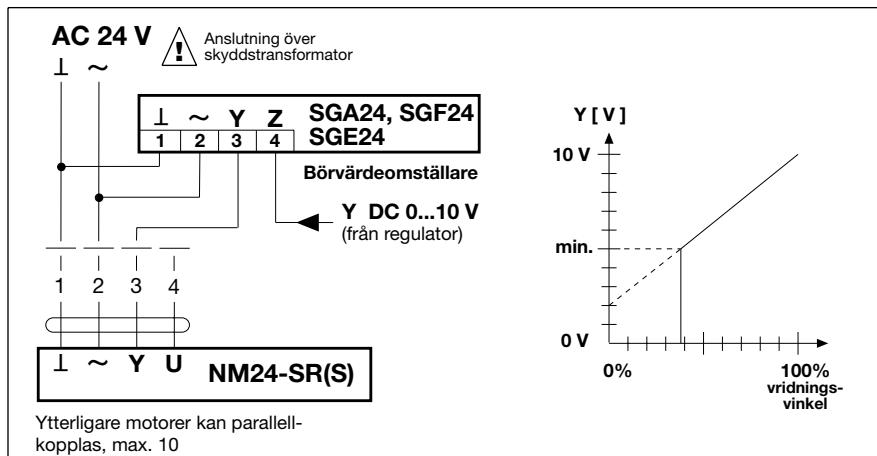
AC 24 V

Anslutning över skyddstransformator

⊥ ~

| ⊥ | ~ | Y | Z |
|---|---|---|---|
| 1 | 2 | 3 | 4 |

SGA24, SGF24
SGE24

Börvärdeomställare

Y DC 0...10 V
(från regulator)

1 2 3 4

⊥ ~ Y U NM24-SR(S)

Ytterligare motorer kan parallellkopplas, max. 10

Y [ V ]

10 V

min.

0 V

0%

100%
vridningsvinkel